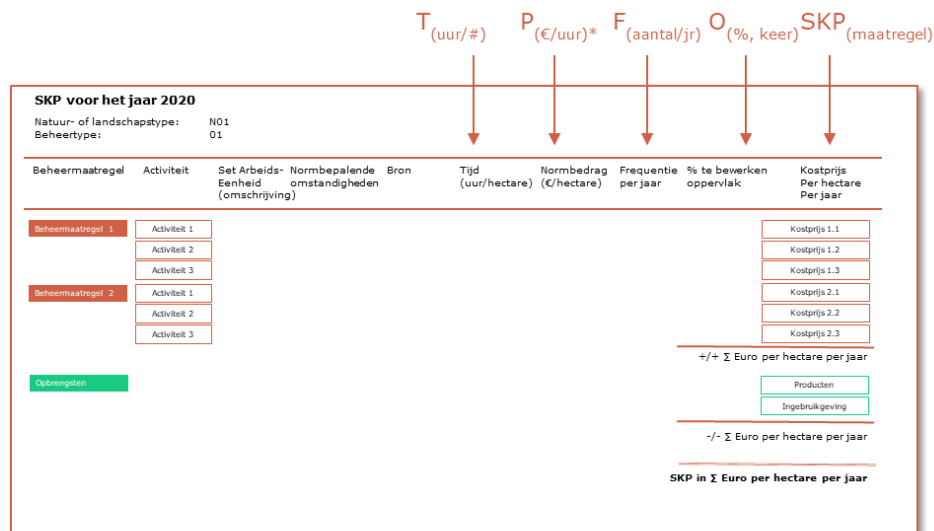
$T_{(uur/\#)}$ $P_{(€/uur)*}$ $F_{(aantal/jr)}$ $O_{(\%, keer)}$ $SKP_{(maatregel)}$

SKP voor het jaar 2020

Natuur- of landschapstype: N01
Beheertype: 01

| Beheermaatregel | Activiteit | Set Arbeids-Eenheid (omschrijving) | Normbepalende omstandigheden | Bron | Tijd (uur/hectare) | Normbedrag (€/hectare) | Frequentie per jaar | % te bewerken oppervlak | Kostprijs Per hectare Per jaar |
|---|---|---|---|---|---|---|---|---|---|
| Beheermaatregel 1 | Activiteit 1 | | | | | | | | Kostprijs 1.1 |
| | Activiteit 2 | | | | | | | | Kostprijs 1.2 |
| | Activiteit 3 | | | | | | | | Kostprijs 1.3 |
| Beheermaatregel 2 | Activiteit 1 | | | | | | | | Kostprijs 2.1 |
| | Activiteit 2 | | | | | | | | Kostprijs 2.2 |
| | Activiteit 3 | | | | | | | | Kostprijs 2.3 |

+/+ Σ Euro per hectare per jaar

Opbrengsten

Producten

Ingebruikgeving

-/- Σ Euro per hectare per jaar

SKP in Σ Euro per hectare per jaar